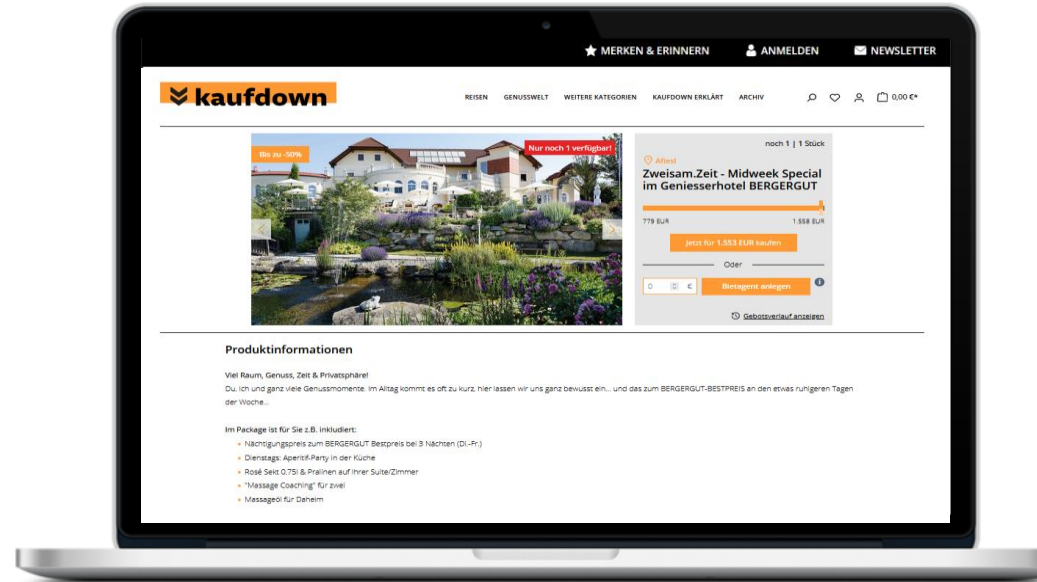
MERKEN & ERINNERN   ANMELDEN   NEWSLETTER

kaufdown

REISEN   GENUSSWELT   WEITERE KATEGORIEN   KAUFDOWN ERKLÄRT   ARCHIV   0,00 €*

Bis zu -50%

Nur noch 1 verfügbar!

noch 1 | 1 Stück

Afiesl

Zweisam.Zeit - Midweek Special im Geniesserhotel BERGERGUT

779 EUR   1.558 EUR

Jetzt für 1.553 EUR kaufen

Oder

0   €   Bietagent anlegen

Gebotsverlauf anzeigen

Produktinformationen

Viel Raum, Genuss, Zeit & Privatsphäre!
Du, ich und ganz viele Genussmomente. Im Alltag kommt es oft zu kurz, hier lassen wir uns ganz bewusst ein... und das zum BERGERGUT-BESTPREIS an den etwas ruhigeren Tagen der Woche...

Im Package ist für Sie z.B. inkludiert:
• Nächtigungspreis zum BERGERGUT Bestpreis bei 3 Nächten (Di.-Fr.)
• Dienstags: Aperitif-Party in der Küche
• Rosé Sekt 0,75l & Pralinen auf Ihrer Suite/Zimmer
• "Massage Coaching" für zwei
• Massageöl für Daheim